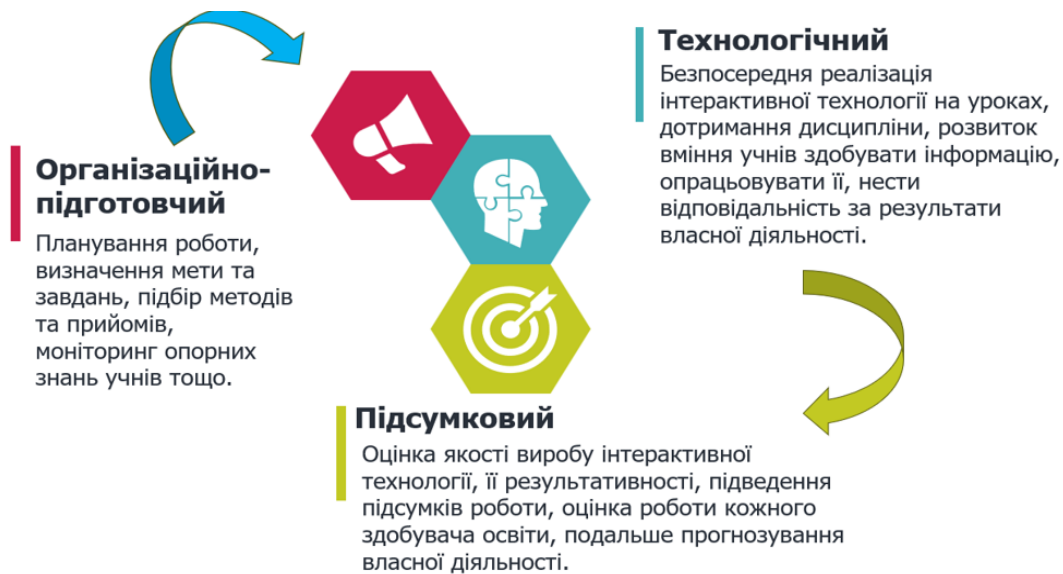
Організаційно-підготовчий

Планування роботи, визначення мети та завдань, підбір методів та прийомів, моніторинг опорних знань учнів тощо.

Технологічний

Безпосередня реалізація інтерактивної технології на уроках, дотримання дисципліни, розвиток вміння учнів здобувати інформацію, опрацьовувати її, нести відповідальність за результати власної діяльності.

Підсумковий

Оцінка якості виробу інтерактивної технології, її результативності, підведення підсумків роботи, оцінка роботи кожного здобувача освіти, подальше прогнозування власної діяльності.